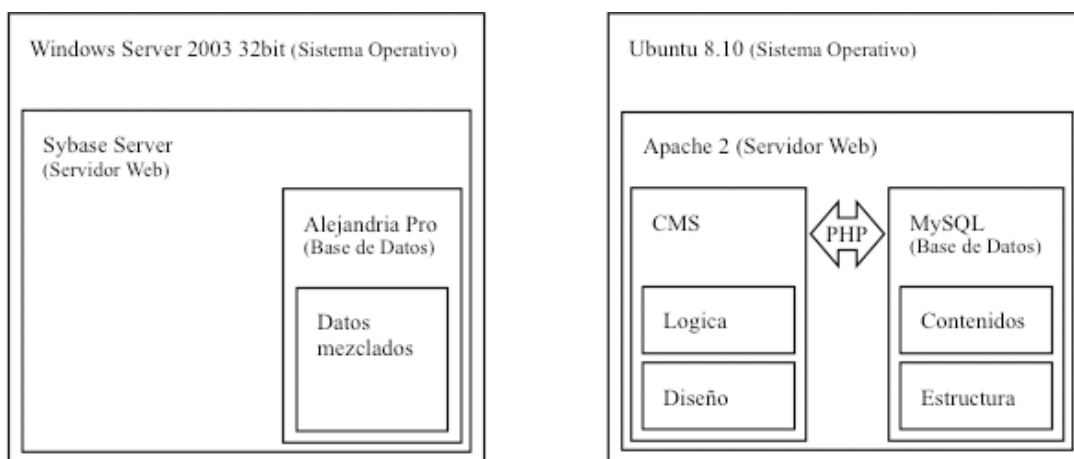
Windows Server 2003 32bit (Sistema Operativo)

Sybase Server
(Servidor Web)

Alejandria Pro
(Base de Datos)

Datos mezclados

Ubuntu 8.10 (Sistema Operativo)

Apache 2 (Servidor Web)

CMS

Logica

Diseño

PHP

MySQL
(Base de Datos)

Contenidos

Estructura